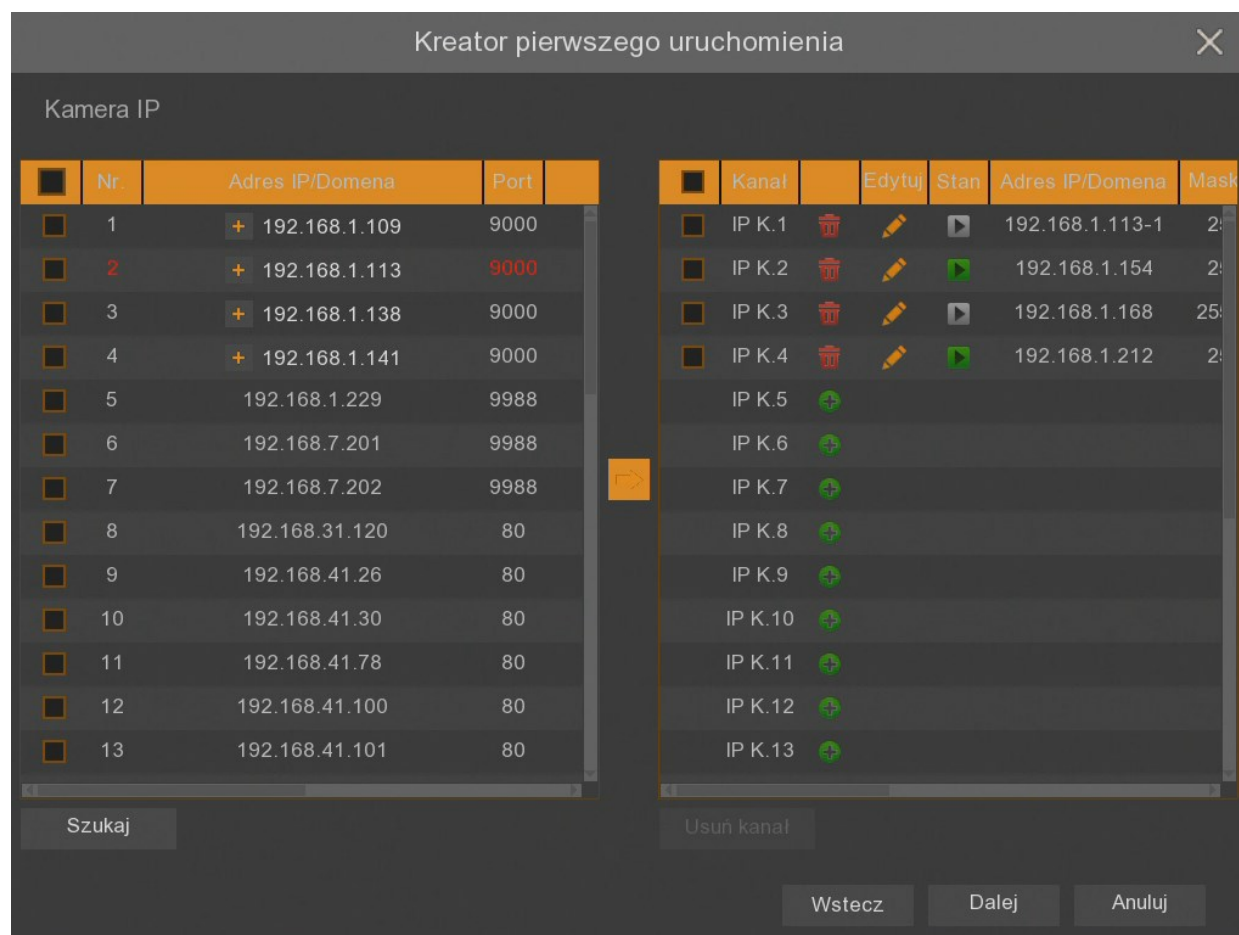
Kreator pierwszego uruchomienia

Kamera IP

| Nr. | Adres IP/Domena | Port |
|---|---|---|
| 1 | + 192.168.1.109 | 9000 |
| 2 | + 192.168.1.113 | 9000 |
| 3 | + 192.168.1.138 | 9000 |
| 4 | + 192.168.1.141 | 9000 |
| 5 | 192.168.1.229 | 9988 |
| 6 | 192.168.7.201 | 9988 |
| 7 | 192.168.7.202 | 9988 |
| 8 | 192.168.31.120 | 80 |
| 9 | 192.168.41.26 | 80 |
| 10 | 192.168.41.30 | 80 |
| 11 | 192.168.41.78 | 80 |
| 12 | 192.168.41.100 | 80 |
| 13 | 192.168.41.101 | 80 |

| Kanał | | Edytuj | Stan | Adres IP/Domena | Mask |
|---|---|---|---|---|---|
| IP K.1 | | | | 192.168.1.113-1 | 2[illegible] |
| IP K.2 | | | | 192.168.1.154 | 2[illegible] |
| IP K.3 | | | | 192.168.1.168 | 25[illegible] |
| IP K.4 | | | | 192.168.1.212 | 2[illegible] |
| IP K.5 | | | | | |
| IP K.6 | | | | | |
| IP K.7 | | | | | |
| IP K.8 | | | | | |
| IP K.9 | | | | | |
| IP K.10 | | | | | |
| IP K.11 | | | | | |
| IP K.12 | | | | | |
| IP K.13 | | | | | |

Szukaj

Usuń kanał

Wstecz Dalej Anuluj